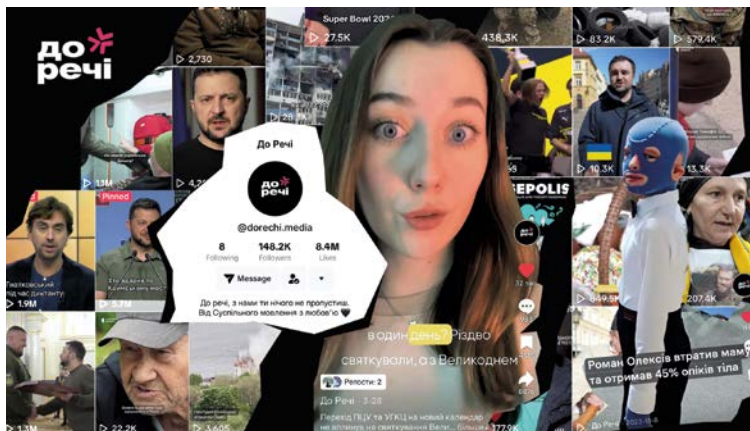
До речі

2,730

Super Bowl 202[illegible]

27.5K

438.3K

83.2K

579.4K

1.1M

4.2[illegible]

Pinned

Ткаловський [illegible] час дистанту?

1.9M

3.7M

До Речі

до речі

@dorechi.media

8
Following

148.2K
Followers

8.4M
Likes

Message

До речі, з нами ти нічого не пропустиш. Від Суспільного мовлення з любов'ю

22.2K

3,605

в один день? Різдво святкували, а з Великоднем

Репости: 2

До Речі · 3-28

Перехід ПЦУ та УГКЦ на новий календар не вплинув на святкування Вели... більше 177.8K

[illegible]SEPOLIS

10.3K

13.3K

849.5K

207.4K

Роман Олексів втратив маму та отримав 45% опіків тіла